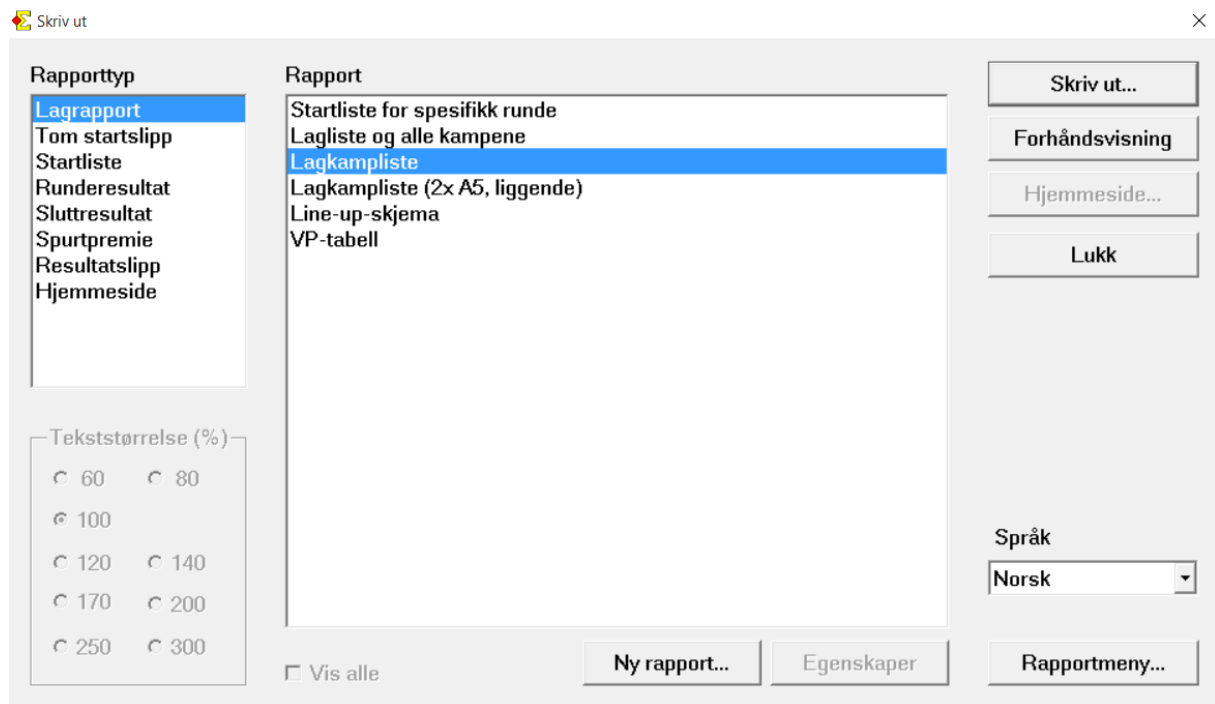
Skriv ut

Rapporttyp

Lagrapport
Tom startslipp
Startliste
Runderesultat
Sluttresultat
Spurtpremie
Resultatslipp
Hjemmeside

Tekststørrelse (%)
60
80
100
120
140
170
200
250
300

Rapport

Startliste for spesifikk runde
Lagliste og alle kampene
Lagkampliste
Lagkampliste (2x A5, liggende)
Line-up-skjema
VP-tabell

Vis alle

Ny rapport...

Egenskaper

Skriv ut...

Forhåndsvisning

Hjemmeside...

Lukk

Språk

Norsk

Rapportmeny...